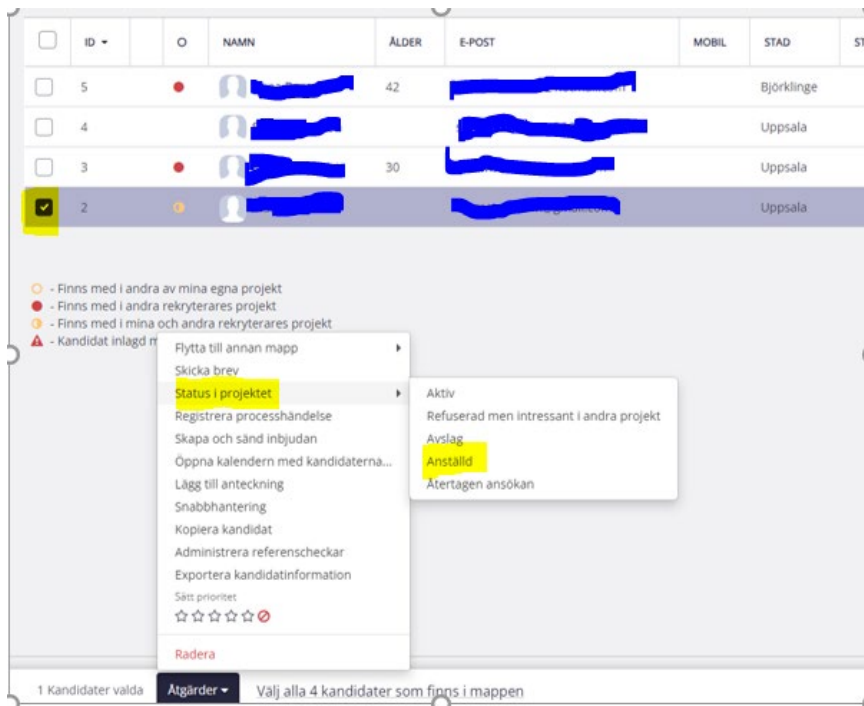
| | ID ▾ | | O | NAMN | ÅLDER | E-POST | MOBIL | STAD | ST |
|---|---|---|---|---|---|---|---|---|---|
| | 5 | | ● | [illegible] | 42 | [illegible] | | Björklinge | |
| | 4 | | | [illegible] | | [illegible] | | Uppsala | |
| | 3 | | ● | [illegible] | 30 | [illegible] | | Uppsala | |
| ☑ | 2 | | ◑ | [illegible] | | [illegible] | | Uppsala | |

○ - Finns med i andra av mina egna projekt
● - Finns med i andra rekryterares projekt
◑ - Finns med i mina och andra rekryterares projekt
▲ - Kandidat inlagd m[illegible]

Flytta till annan mapp
Skicka brev
Status i projektet
Registrera processhändelse
Skapa och sänd inbjudan
Öppna kalendern med kandidaterna...
Lägg till anteckning
Snabbhantering
Kopiera kandidat
Administrera referenscheckar
Exportera kandidatinformation
Sätt prioritet
☆☆☆☆☆⊘
Radera

Aktiv
Refuserad men intressant i andra projekt
Avslag
Anställd
Återtagen ansökan

1 Kandidater valda Åtgärder ▾ Välj alla 4 kandidater som finns i mappen